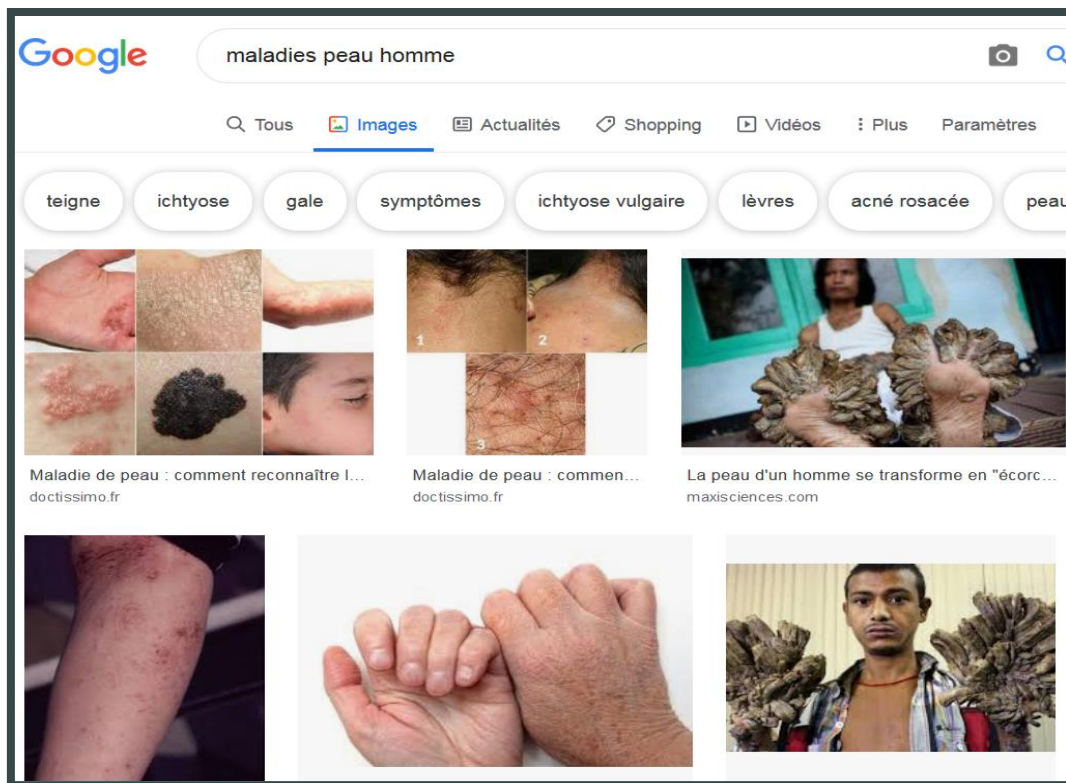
Google

maladies peau homme

Tous Images Actualités Shopping Vidéos Plus Paramètres

teigne ichtyose gale symptômes ichtyose vulgaire lèvres acné rosacée peau

1 2 3

Maladie de peau : comment reconnaître l...
doctissimo.fr

Maladie de peau : commen...
doctissimo.fr

La peau d'un homme se transforme en "écorc...
maxisciences.com